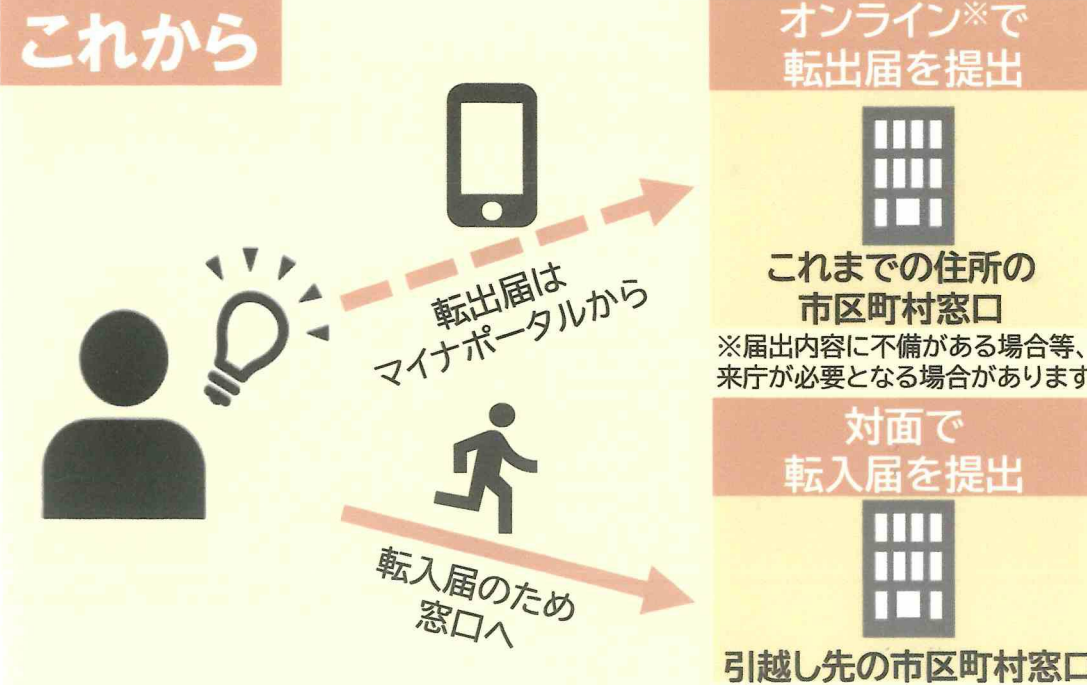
これから

転出届は
マイナポータルから

転入届のため
窓口へ

オンライン※で
転出届を提出

これまでの住所の
市区町村窓口

※届出内容に不備がある場合等、
来庁が必要となる場合があります

対面で
転入届を提出

引越し先の市区町村窓口